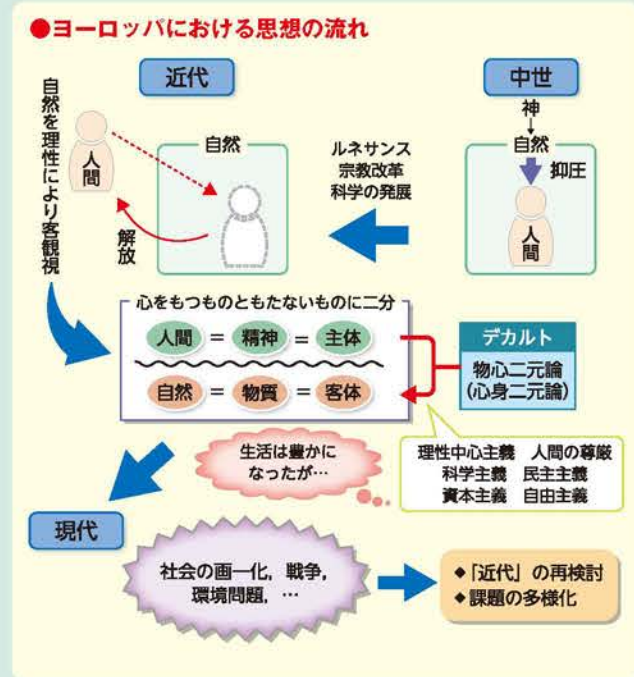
●ヨーロッパにおける思想の流れ

近代

中世

神
↓
自然

抑圧

人間

ルネサンス
宗教改革
科学の発展

自然を理性により客観視

人間

自然

解放

心をもつものともたないものに二分

人間 ＝ 精神 ＝ 主体

自然 ＝ 物質 ＝ 客体

デカルト

物心二元論
（心身二元論）

生活は豊かになったが…

理性中心主義　人間の尊厳
科学主義　民主主義
資本主義　自由主義

現代

社会の画一化，戦争，環境問題，…

◆「近代」の再検討
◆課題の多様化